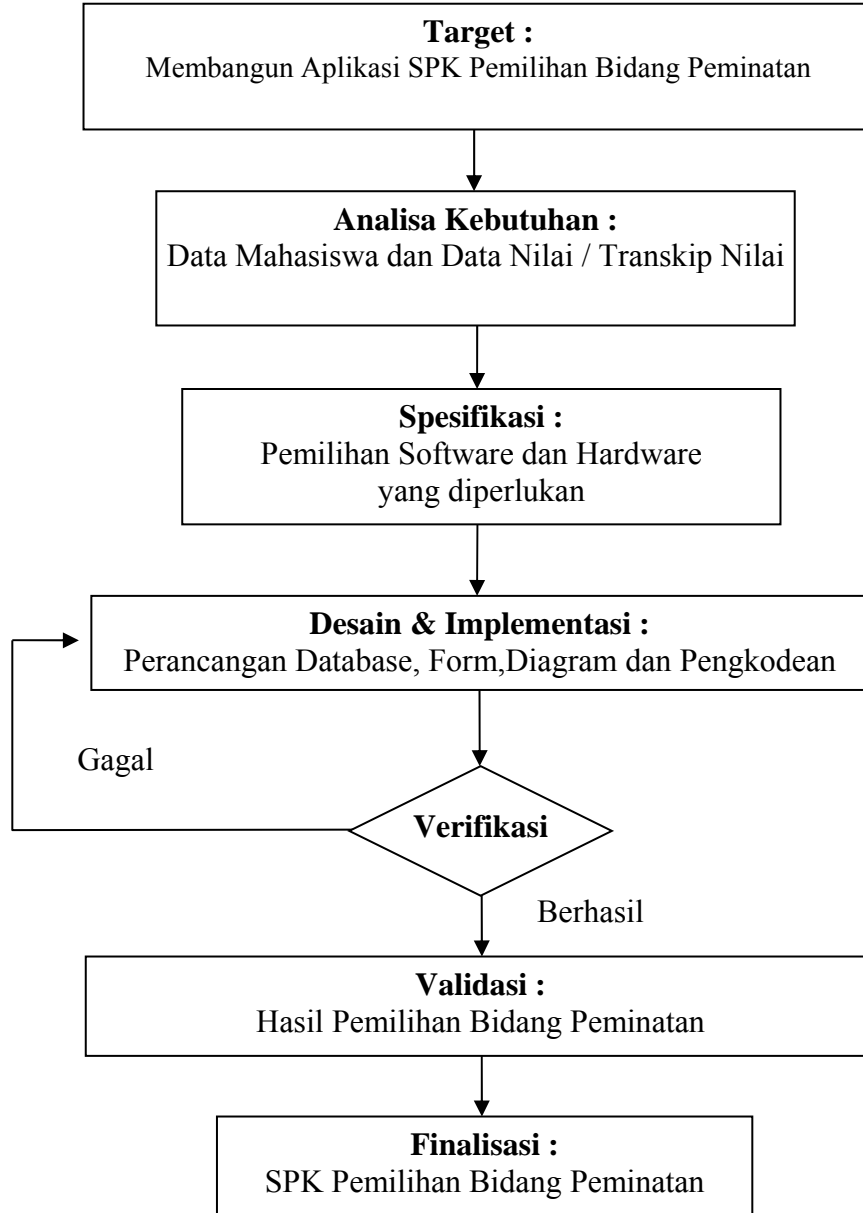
Target :
Membangun Aplikasi SPK Pemilihan Bidang Peminatan

Analisa Kebutuhan :
Data Mahasiswa dan Data Nilai / Transkip Nilai

Spesifikasi :
Pemilihan Software dan Hardware yang diperlukan

Desain & Implementasi :
Perancangan Database, Form,Diagram dan Pengkodean

Gagal

Verifikasi

Berhasil

Validasi :
Hasil Pemilihan Bidang Peminatan

Finalisasi :
SPK Pemilihan Bidang Peminatan